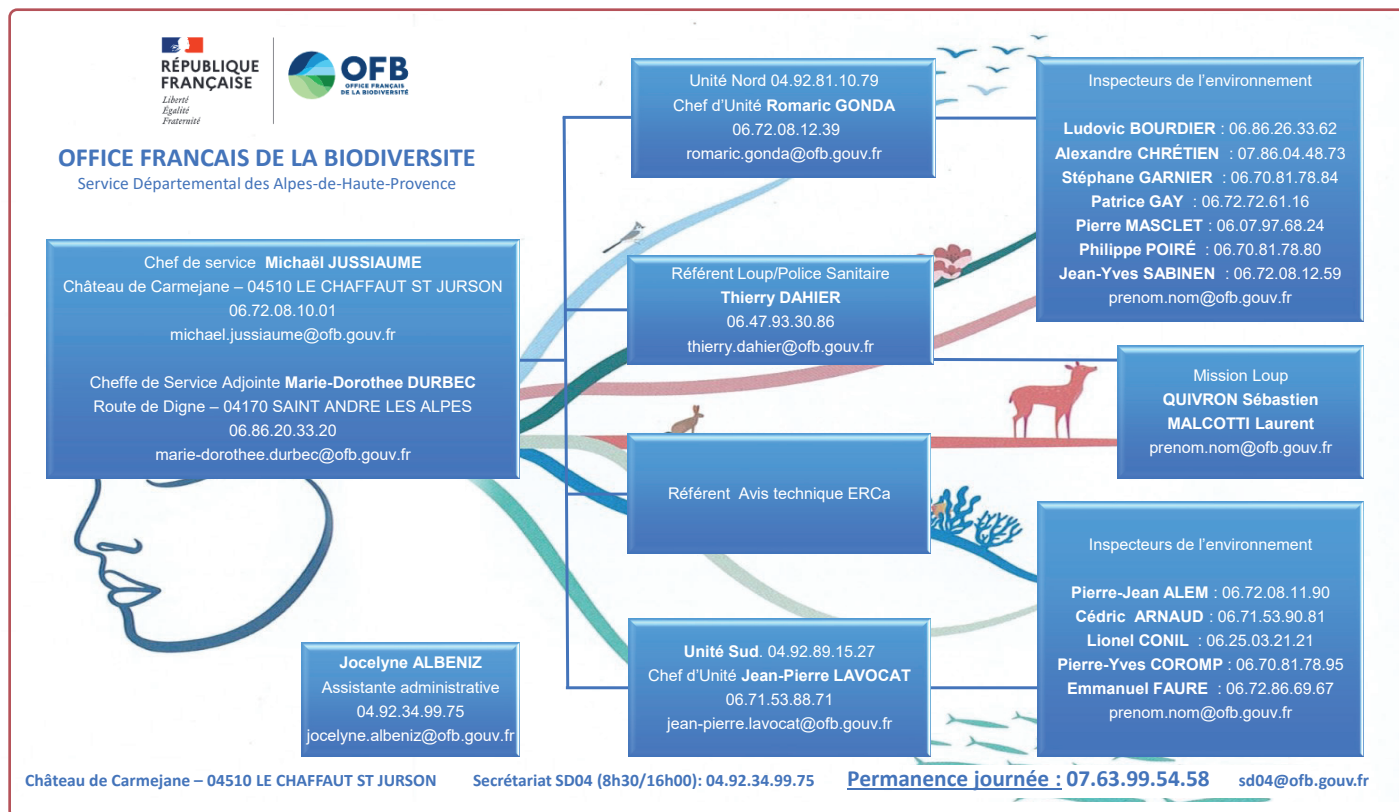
RÉPUBLIQUE FRANÇAISE
Liberté
Égalité
Fraternité

OFB
OFFICE FRANÇAIS DE LA BIODIVERSITÉ

OFFICE FRANCAIS DE LA BIODIVERSITE
Service Départemental des Alpes-de-Haute-Provence

Chef de service Michaël JUSSIAUME
Château de Carmejane – 04510 LE CHAFFAUT ST JURSON
06.72.08.10.01
michael.jussiaume@ofb.gouv.fr

Cheffe de Service Adjointe Marie-Dorothee DURBEC
Route de Digne – 04170 SAINT ANDRE LES ALPES
06.86.20.33.20
marie-dorothee.durbec@ofb.gouv.fr

Unité Nord 04.92.81.10.79
Chef d'Unité Romaric GONDA
06.72.08.12.39
romaric.gonda@ofb.gouv.fr

Inspecteurs de l'environnement

Ludovic BOURDIER : 06.86.26.33.62
Alexandre CHRÉTIEN : 07.86.04.48.73
Stéphane GARNIER : 06.70.81.78.84
Patrice GAY : 06.72.72.61.16
Pierre MASCLET : 06.07.97.68.24
Philippe POIRÉ : 06.70.81.78.80
Jean-Yves SABINEN : 06.72.08.12.59
prenom.nom@ofb.gouv.fr

Référent Loup/Police Sanitaire
Thierry DAHIER
06.47.93.30.86
thierry.dahier@ofb.gouv.fr

Mission Loup
QUIVRON Sébastien
MALCOTTI Laurent
prenom.nom@ofb.gouv.fr

Référent Avis technique ERCa

Inspecteurs de l'environnement

Pierre-Jean ALEM : 06.72.08.11.90
Cédric ARNAUD : 06.71.53.90.81
Lionel CONIL : 06.25.03.21.21
Pierre-Yves COROMP : 06.70.81.78.95
Emmanuel FAURE : 06.72.86.69.67
prenom.nom@ofb.gouv.fr

Jocelyne ALBENIZ
Assistante administrative
04.92.34.99.75
jocelyne.albeniz@ofb.gouv.fr

Unité Sud. 04.92.89.15.27
Chef d'Unité Jean-Pierre LAVOCAT
06.71.53.88.71
jean-pierre.lavocat@ofb.gouv.fr

Château de Carmejane – 04510 LE CHAFFAUT ST JURSON Secrétariat SD04 (8h30/16h00): 04.92.34.99.75 Permanence journée : 07.63.99.54.58 sd04@ofb.gouv.fr